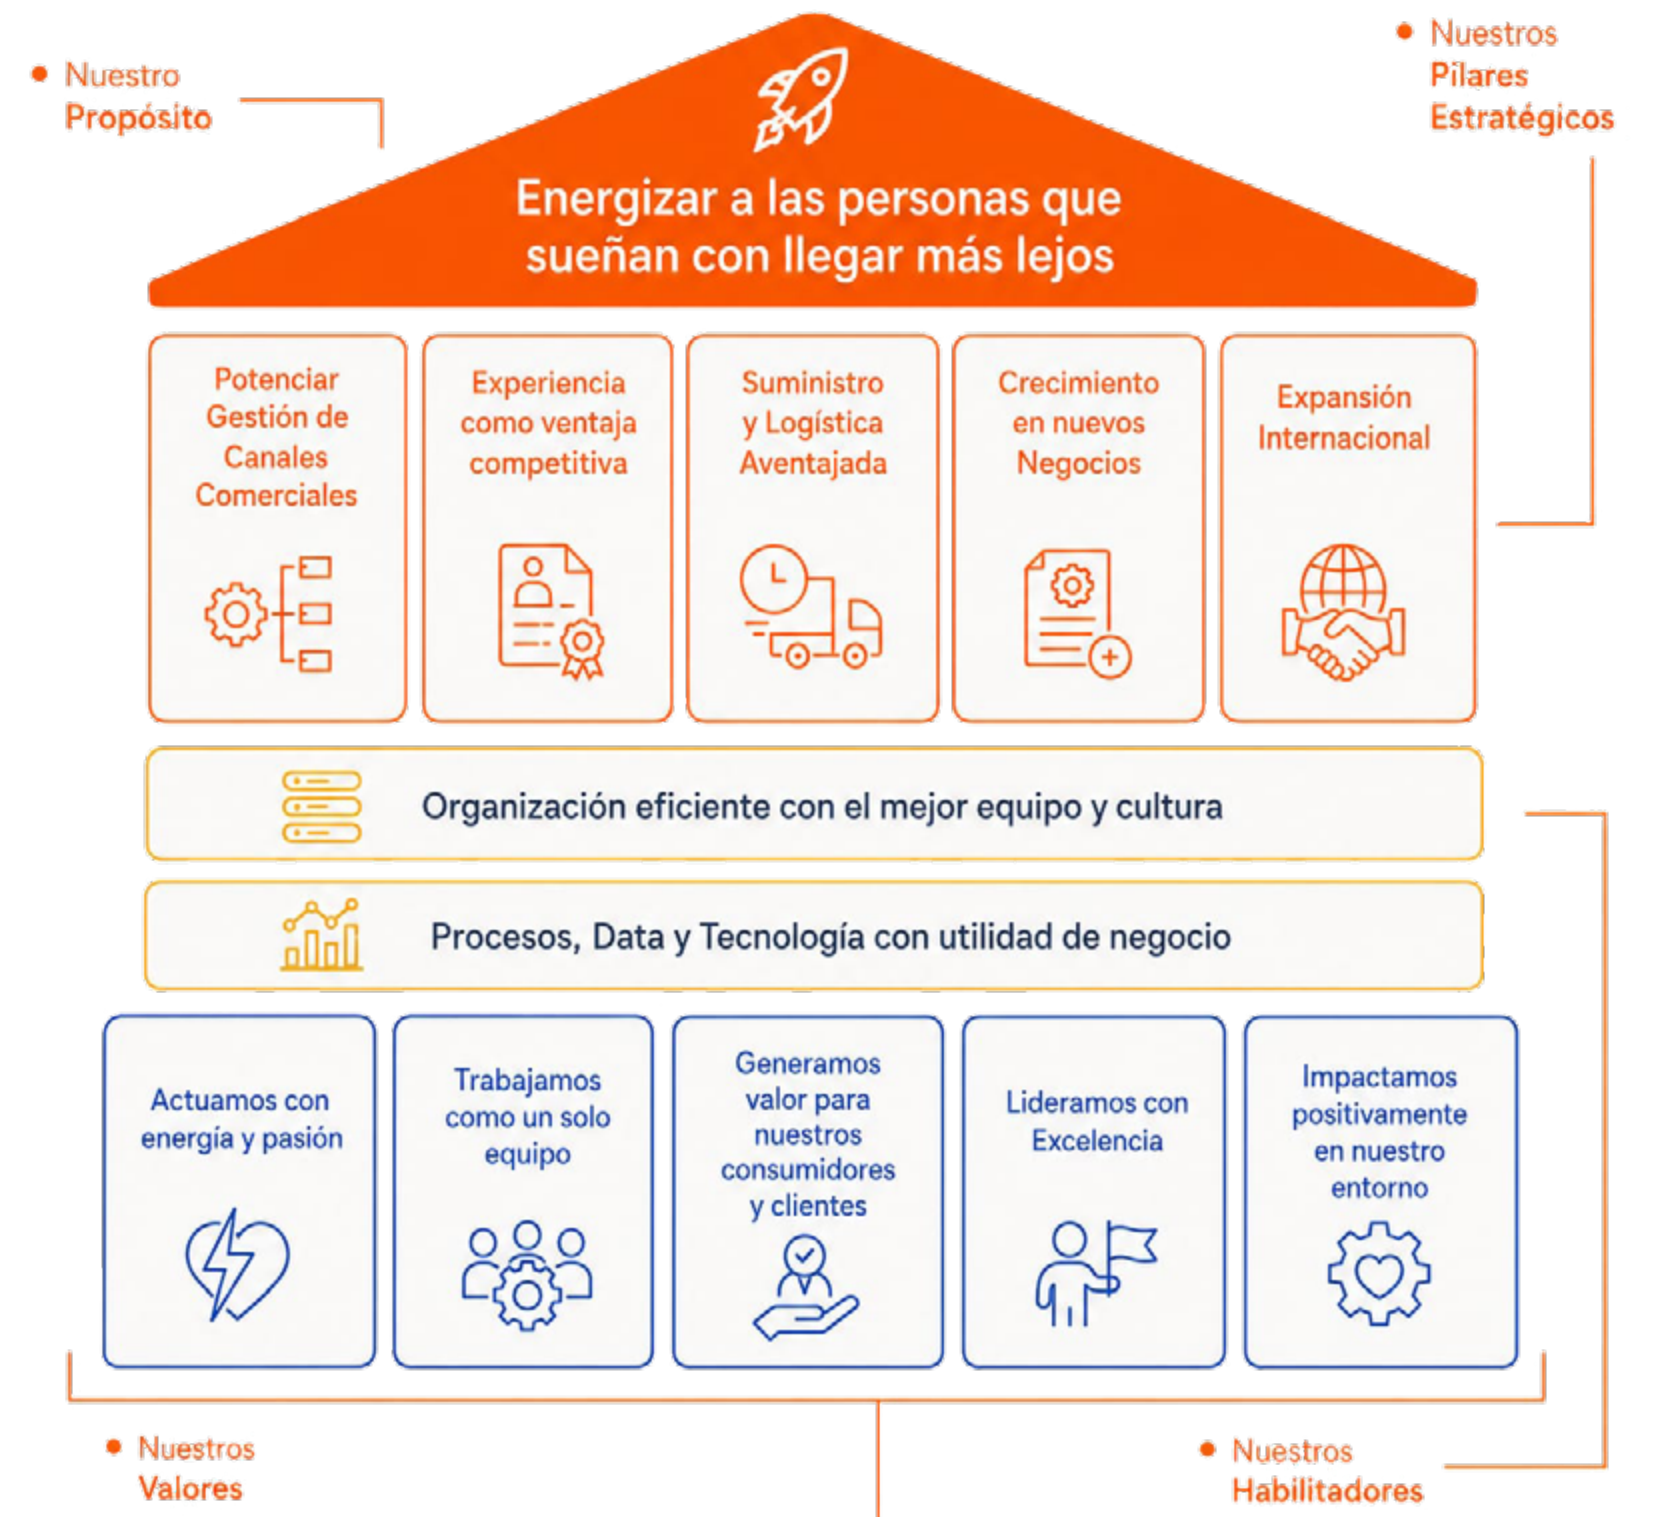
Nuestro Propósito

Nuestros Pilares Estratégicos

Energizar a las personas que sueñan con llegar más lejos

Potenciar Gestión de Canales Comerciales

Experiencia como ventaja competitiva

Suministro y Logística Aventajada

Crecimiento en nuevos Negocios

Expansión Internacional

Organización eficiente con el mejor equipo y cultura

Procesos, Data y Tecnología con utilidad de negocio

Actuamos con energía y pasión

Trabajamos como un solo equipo

Generamos valor para nuestros consumidores y clientes

Lideramos con Excelencia

Impactamos positivamente en nuestro entorno

Nuestros Valores

Nuestros Habilitadores